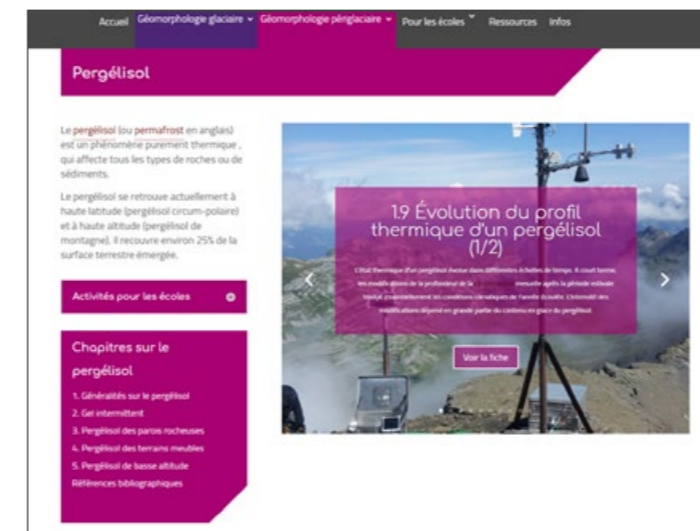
Accueil Géomorphologie glaciaire Géomorphologie périglaciaire Pour les écoles Ressources Infos

Pergélisol

Le pergélisol (ou permafrost en anglais) est un phénomène purement thermique, qui affecte tous les types de roches ou de sédiments.

Le pergélisol se retrouve actuellement à haute latitude (pergélisol circum-polaire) et à haute altitude (pergélisol de montagne). Il recouvre environ 25% de la surface terrestre émergée.

Activités pour les écoles

Chapitres sur le pergélisol

1. Généralités sur le pergélisol
2. Gel intermittent
3. Pergélisol des parois rocheuses
4. Pergélisol des terrains meubles
5. Pergélisol de basse altitude
Références bibliographiques

1.9 Évolution du profil thermique d'un pergélisol (1/2)

L'état thermique d'un pergélisol évolue dans différentes échelles de temps. A court terme, les modifications de la profondeur de la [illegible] mesurée après la période estivale traduit essentiellement les conditions climatiques de l'année écoulée. L'intensité des modifications dépend en grande partie du contenu en glace du pergélisol.

Voir la fiche